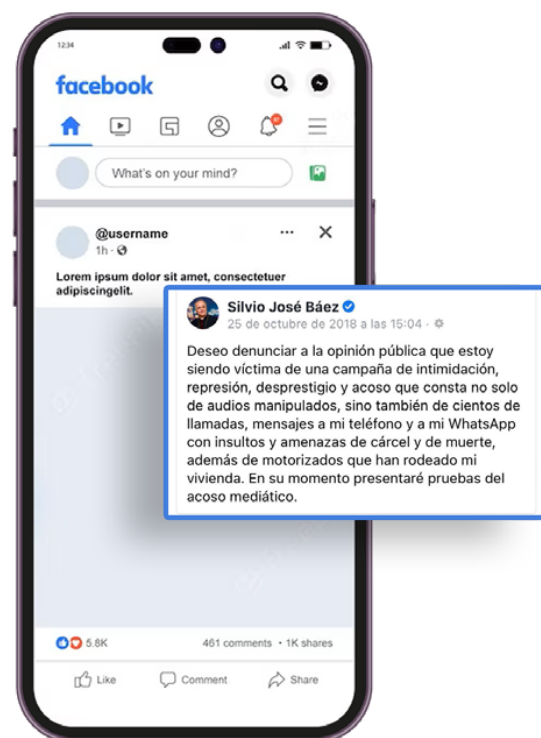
12:34

facebook

What's on your mind?

@username
1h ·

Lorem ipsum dolor sit amet, consectetuer adipiscingelit.

Silvio José Báez
25 de octubre de 2018 a las 15:04 ·

Deseo denunciar a la opinión pública que estoy siendo víctima de una campaña de intimidación, represión, desprestigio y acoso que consta no solo de audios manipulados, sino también de cientos de llamadas, mensajes a mi teléfono y a mi WhatsApp con insultos y amenazas de cárcel y de muerte, además de motorizados que han rodeado mi vivienda. En su momento presentaré pruebas del acoso mediático.

5.8K
461 comments • 1K shares

Like
Comment
Share